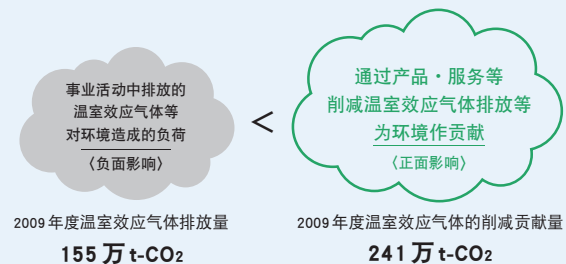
事业活动中排放的温室效应气体等对环境造成的负荷

〈负面影响〉

<

通过产品・服务等削减温室效应气体排放等为环境作贡献

〈正面影响〉

2009年度温室效应气体排放量

155 万 t-$CO_2$

2009年度温室效应气体的削减贡献量

241 万 t-$CO_2$